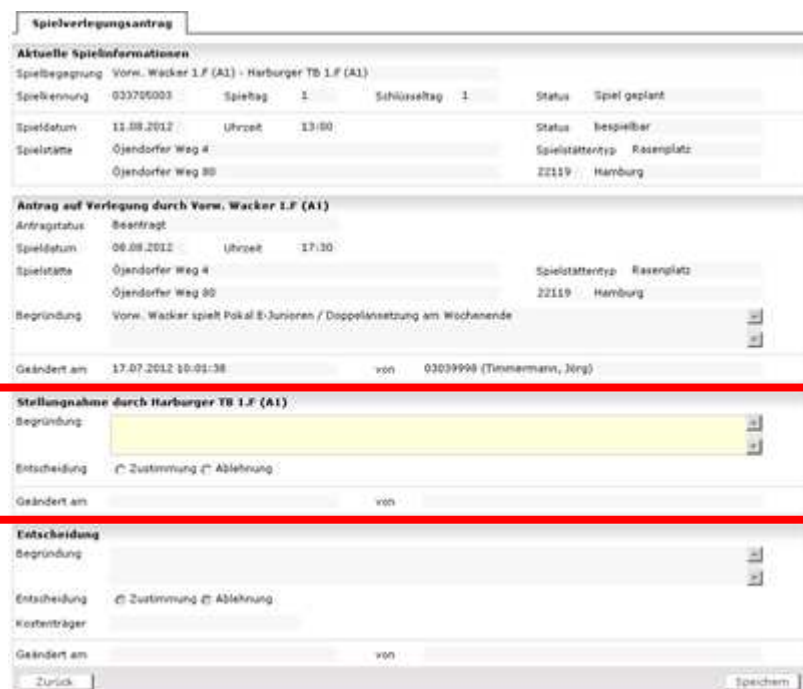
Spielverlegungsantrag

Aktuelle Spielinformationen
Spielbegegnung Vorw. Wacker 1.F (A1) - Harburger TB 1.F (A1)
Spielkennung 033705003 Spieltag 1 Schlüsseltag 1 Status Spiel geplant
Spieldatum 11.08.2012 Uhrzeit 13:00 Status bespielbar
Spielstätte Öjendorfer Weg 4 Spielstättentyp Rasenplatz
Öjendorfer Weg 80 22119 Hamburg

Antrag auf Verlegung durch Vorw. Wacker 1.F (A1)
Antragstatus Beantragt
Spieldatum 08.08.2012 Uhrzeit 17:30
Spielstätte Öjendorfer Weg 4 Spielstättentyp Rasenplatz
Öjendorfer Weg 80 22119 Hamburg
Begründung Vorw. Wacker spielt Pokal E-Junioren / Doppelansetzung am Wochenende
Geändert am 17.07.2012 10:01:38 von 03039998 (Timmermann, Jörg)

Stellungnahme durch Harburger TB 1.F (A1)
Begründung
Entscheidung Zustimmung Ablehnung
Geändert am von

Entscheidung
Begründung
Entscheidung Zustimmung Ablehnung
Kostenträger
Geändert am von

Zurück Speichern